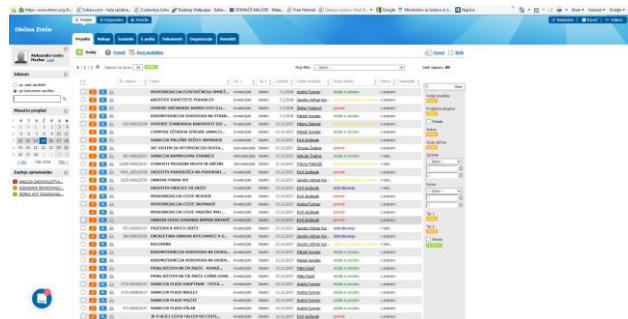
Općina Zrnće

Predmeti Nalozi Sastanci E-pošta Dokumenti Organizacije Kontakti

Uredi Pomoć Nova podatkova

Iskanje

Mesečni pregled

Zadnja sprememba

PODUZIMANJE ELEKTROTEHNIČKE OPREME
KREDITNI IDENTITET PONUDICE
ZAHTJEV ZA OBNOVU
REKONSTRUKCIJA VODOVODA NA STRAN
KREDITNI STANDARD
KREDITNI STANDARD
SAMOSTALNI STRUČNI SURADNIK
IZVRŠENJE PLANA
REKONSTRUKCIJA CESTE
REKONSTRUKCIJA VODOVODA
KREDITI
KREDITI
REKONSTRUKCIJA CESTE
KOLOVANI
REKONSTRUKCIJA VODOVODA NA ODSJEKU
REKONSTRUKCIJA VODOVODA NA ODSJEKU
PROBLEMATIKA
PROBLEMATIKA
SANACIJA PLAŽE
SANACIJA PLAŽE
SANACIJA PLAŽE
SANACIJA PLAŽE
JE POLOŽIJ CESTA TALICE